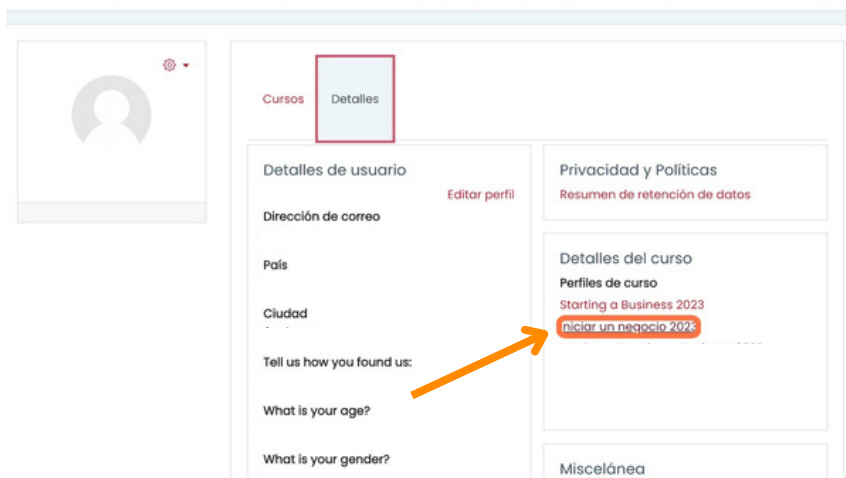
Cursos
Detalles

Detalles de usuario
Editar perfil
Dirección de correo

País

Ciudad

Tell us how you found us:

What is your age?

What is your gender?

Privacidad y Políticas
Resumen de retención de datos

Detalles del curso
Perfiles de curso
Starting a Business 2023
iniciar un negocio 2023
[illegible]

Miscelánea